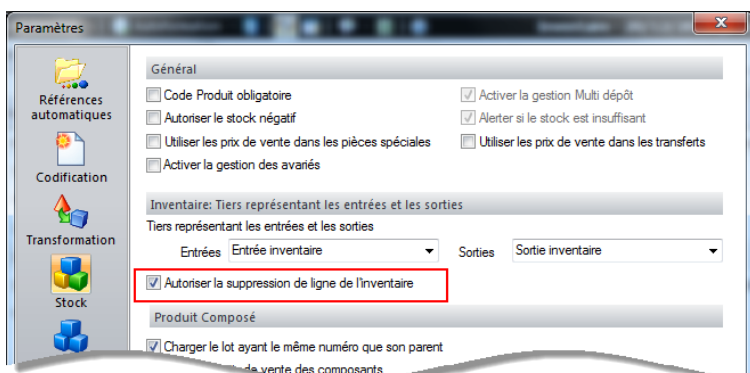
Paramètres

Références automatiques

Codification

Transformation

Stock

Général

Code Produit obligatoire

Autoriser le stock négatif

Utiliser les prix de vente dans les pièces spéciales

Activer la gestion des avariés

Activer la gestion Multi dépôt

Alerter si le stock est insuffisant

Utiliser les prix de vente dans les transferts

Inventaire: Tiers représentant les entrées et les sorties

Tiers représentant les entrées et les sorties

Entrées Entrée inventaire

Sorties Sortie inventaire

Autoriser la suppression de ligne de l'inventaire

Produit Composé

Charger le lot ayant le même numéro que son parent

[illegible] de vente des composants